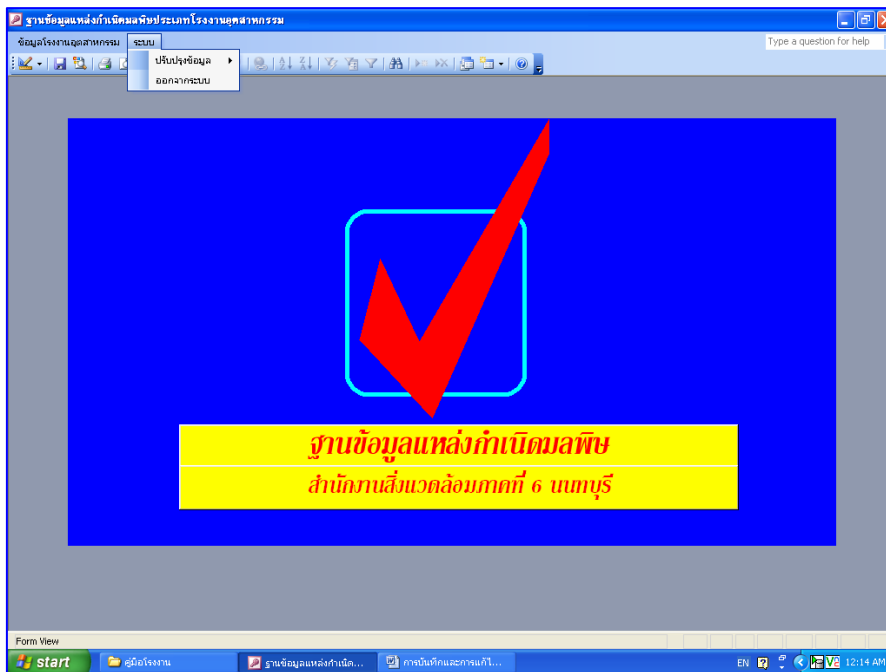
ฐานข้อมูลแหล่งกำเนิดมลพิษประเภทโรงงานอุตสาหกรรม

ข้อมูลโรงงานอุตสาหกรรม ระบบ

Type a question for help

ปรับปรุงข้อมูล

ออกจากระบบ

ฐานข้อมูลแหล่งกำเนิดมลพิษ

สำนักงานสิ่งแวดล้อมภาคที่ 6 นนทบุรี

Form View

start คู่มือโรงงาน ฐานข้อมูลแหล่งกำเนิด... การบันทึกและการแก้ไ...

EN 12:14 AM